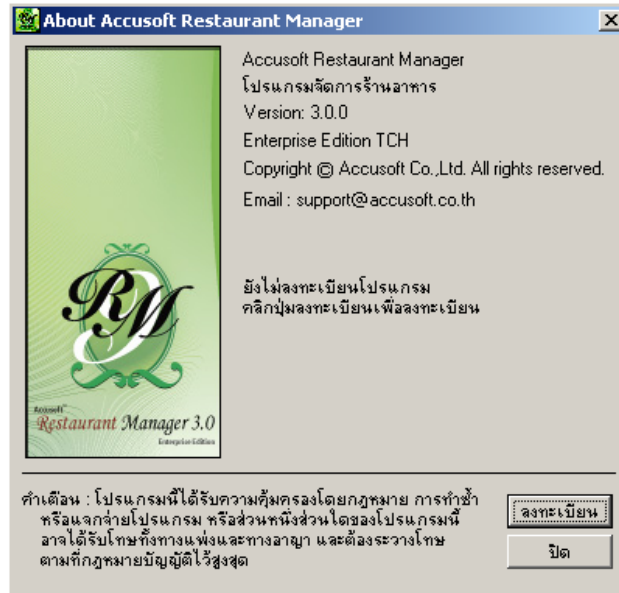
About Accusoft Restaurant Manager

Accusoft Restaurant Manager
โปรแกรมจัดการร้านอาหาร
Version: 3.0.0
Enterprise Edition TCH
Copyright © Accusoft Co.,Ltd. All rights reserved.
Email : support@accusoft.co.th

RM

Accusoft
Restaurant Manager 3.0
Enterprise Edition

ยังไม่ลงทะเบียนโปรแกรม
คลิกปุ่มลงทะเบียนเพื่อลงทะเบียน

คำเตือน : โปรแกรมนี้ได้รับความคุ้มครองโดยกฎหมาย การทำซ้ำ หรือแจกจ่ายโปรแกรม หรือส่วนหนึ่งส่วนใดของโปรแกรมนี้ อาจได้รับโทษทั้งทางแพ่งและทางอาญา และต้องระวางโทษ ตามที่กฎหมายบัญญัติไว้สูงสุด

ลงทะเบียน

ปิด